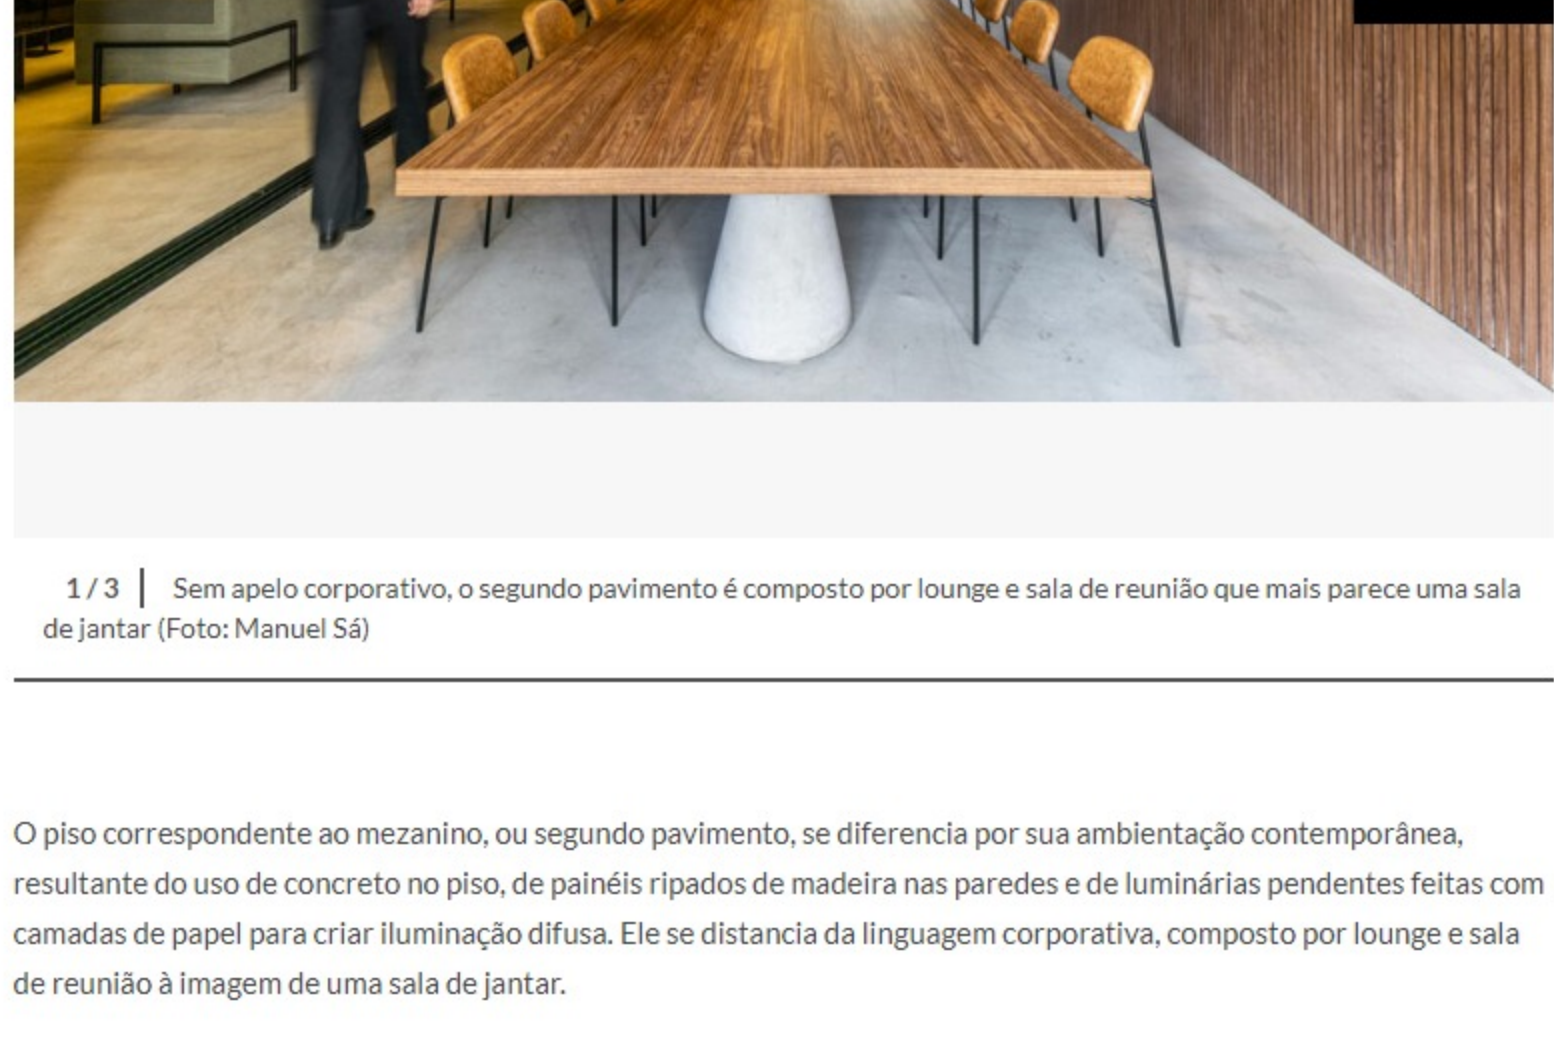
1 / 3 Sem apelo corporativo, o segundo pavimento é composto por lounge e sala de reunião que mais parece uma sala de jantar (Foto: Manuel Sá)

O piso correspondente ao mezanino, ou segundo pavimento, se diferencia por sua ambientação contemporânea, resultante do uso de concreto no piso, de painéis ripados de madeira nas paredes e de luminárias pendentes feitas com camadas de papel para criar iluminação difusa. Ele se distancia da linguagem corporativa, composto por lounge e sala de reunião à imagem de uma sala de jantar.